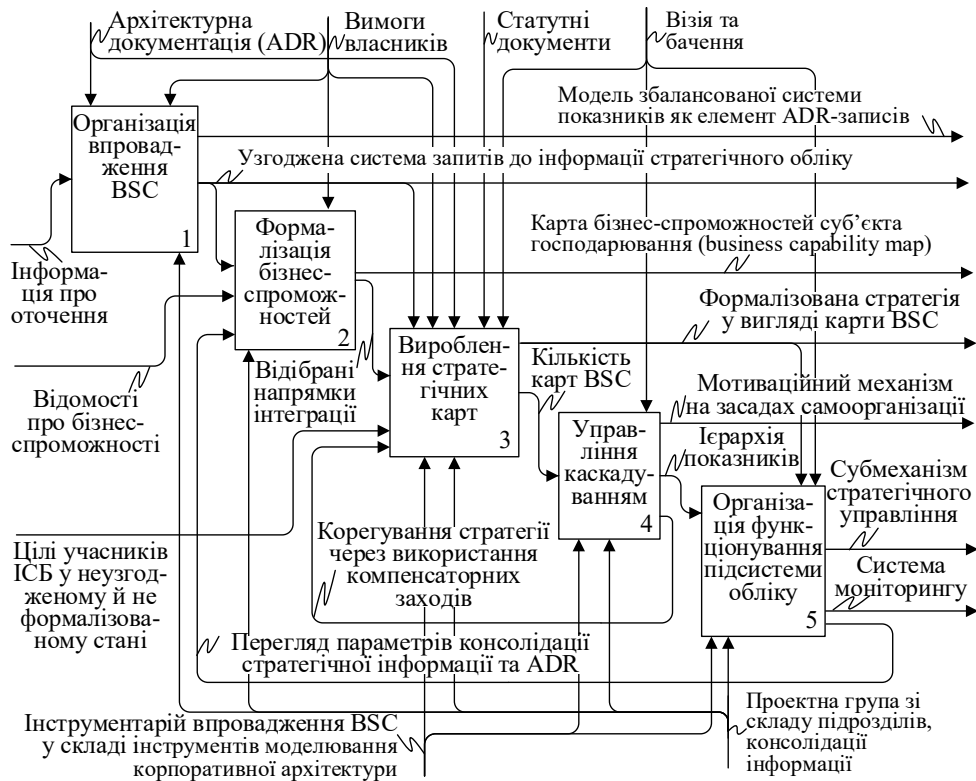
Архітектурна документація (ADR)

Вимоги власників

Статутні документи

Візія та бачення

Організація впровадження BSC
1

Модель збалансованої системи показників як елемент ADR-записів

Узгоджена система запитів до інформації стратегічного обліку

Формалізація бізнес-спроможностей
2

Карта бізнес-спроможностей суб'єкта господарювання (business capability map)

Інформація про оточення

Формалізована стратегія у вигляді карти BSC

Відомості про бізнес-спроможності

Відібрані напрямки інтеграції

Вироблення стратегічних карт
3

Кількість карт BSC

Мотиваційний механізм на засадах самоорганізації

Управління каскадуванням
4

Ієрархія показників

Субмеханізм стратегічного управління

Організація функціонування підсистеми обліку
5

Система моніторингу

Цілі учасників ІСБ у неузгодженому й не формалізованому стані

Корегування стратегії через використання компенсаторних заходів

Перегляд параметрів консолідації стратегічної інформації та ADR

Інструментарій впровадження BSC у складі інструментів моделювання корпоративної архітектури

Проектна група зі складу підрозділів, консолідації інформації